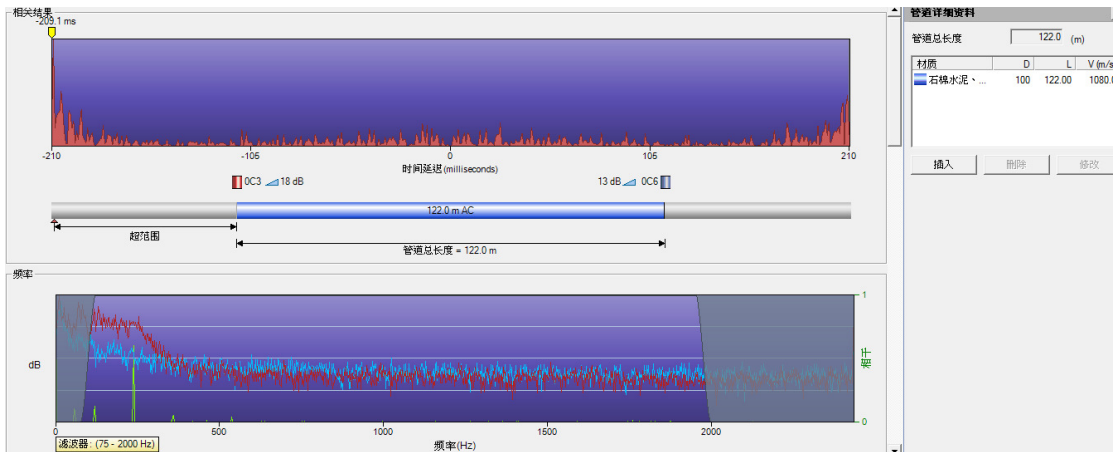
相关结果
-209.1 ms

-210
-105
0
105
210
时间延迟 (milliseconds)

0C3 18 dB
13 dB 0C6

122.0 m AC

超范围
管道总长度 = 122.0 m

频率

dB
相干
1
0
0
500
1000
1500
2000
频率(Hz)
滤波器: (75 - 2000 Hz)

管道详细资料
管道总长度 122.0 (m)

| 材质 | D | L | V (m/s |
|---|---|---|---|
| 石棉水泥、... | 100 | 122.00 | 1080.0 |

插入
删除
修改